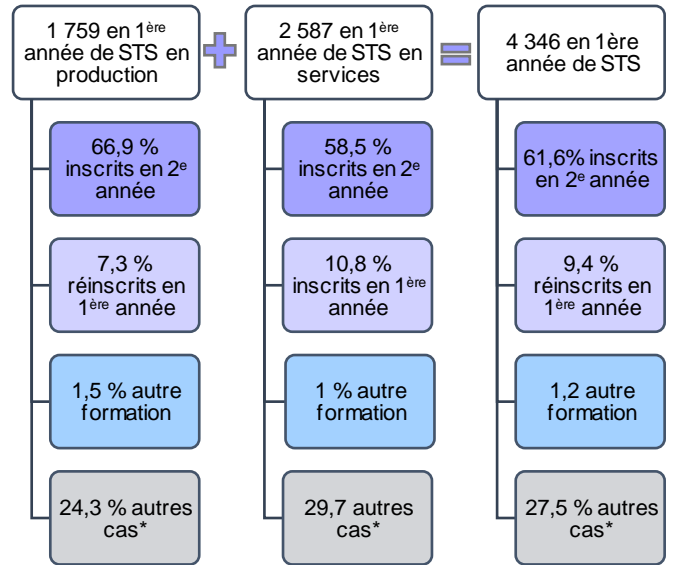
1 759 en 1$^{ère}$ année de STS en production

66,9 % inscrits en 2$^{e}$ année

7,3 % réinscrits en 1$^{ère}$ année

1,5 % autre formation

24,3 % autres cas*

2 587 en 1$^{ère}$ année de STS en services

58,5 % inscrits en 2$^{e}$ année

10,8 % inscrits en 1$^{ère}$ année

1 % autre formation

29,7 autres cas*

4 346 en 1ère année de STS

61,6% inscrits en 2$^{e}$ année

9,4 % réinscrits en 1$^{ère}$ année

1,2 autre formation

27,5 % autres cas*